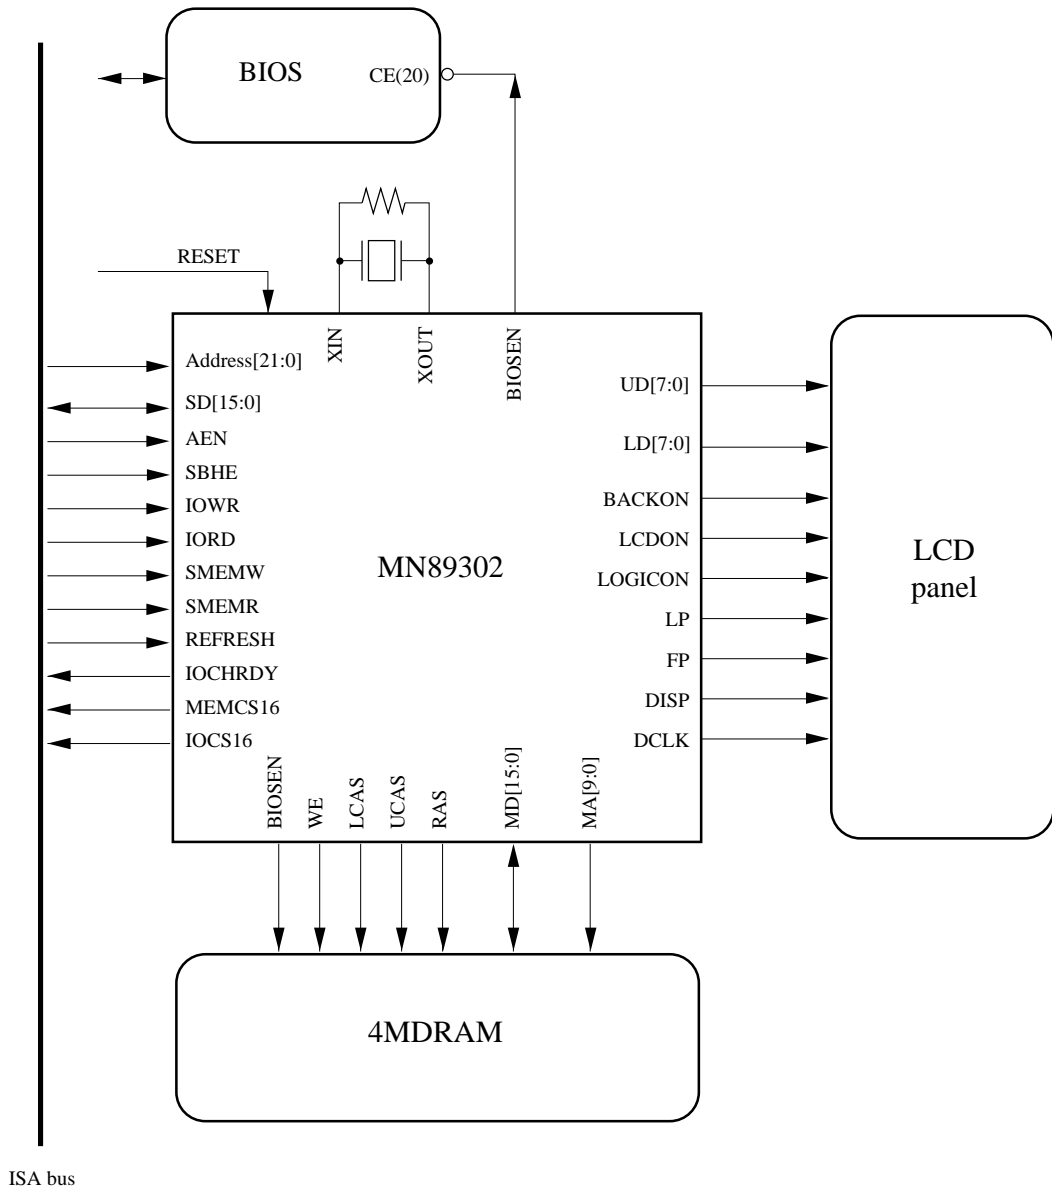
BIOS
CE(20)
RESET
XIN
XOUT
BIOSEN
Address[21:0]
SD[15:0]
AEN
SBHE
IOWR
IORD
SMEMW
SMEMR
REFRESH
IOCHRDY
MEMCS16
IOCS16
MN89302
UD[7:0]
LD[7:0]
BACKON
LCDON
LOGICON
LP
FP
DISP
DCLK
LCD panel
BIOSEN
WE
LCAS
UCAS
RAS
MD[15:0]
MA[9:0]
4MDRAM
ISA bus